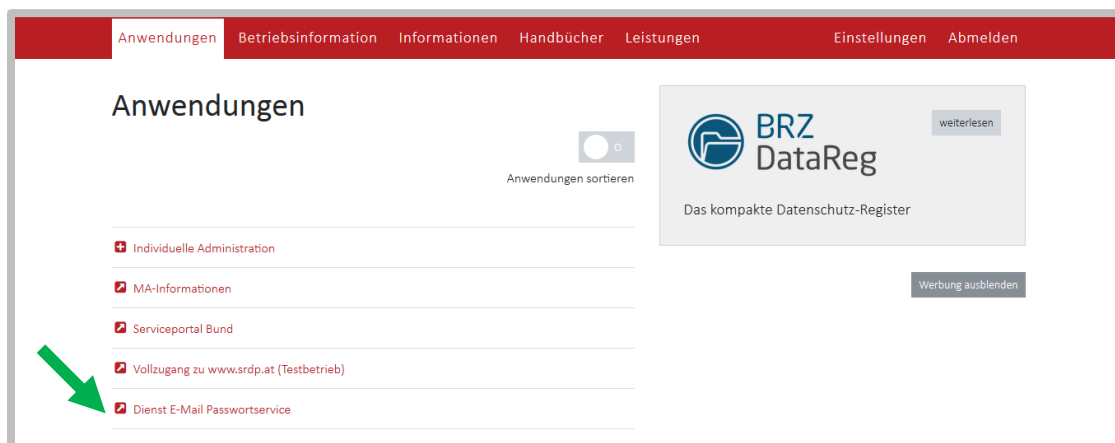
Anwendungen Betriebsinformation Informationen Handbücher Leistungen Einstellungen Abmelden

Anwendungen

0

Anwendungen sortieren

Individuelle Administration

MA-Informationen

Serviceportal Bund

Vollzugang zu www.srdp.at (Testbetrieb)

Dienst E-Mail Passwortservice

BRZ DataReg

weiterlesen

Das kompakte Datenschutz-Register

Werbung ausblenden